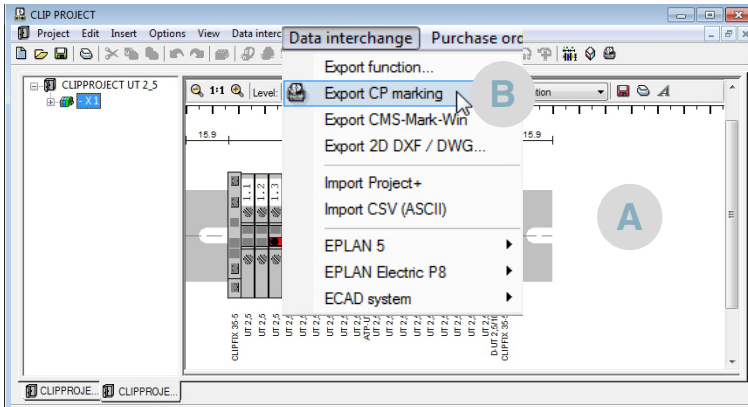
CLIP PROJECT

Project Edit Insert Options View Data interc Data interchange Purchase orc

CLIPPROJECT UT 2_5

- X 1

1:1 Level:

tion

15.9

15.9

1.1

1.2

1.3

Export function...

Export CP marking

Export CMS-Mark-Win

Export 2D DXF / DWG...

Import Project+

Import CSV (ASCII)

EPLAN 5

EPLAN Electric P8

ECAD system

B

A

CLIPFIX 35-5

UT 2,5

UT 2,5

UT 2,5

UT 2,5

UT 2,5

UT 2,5

ATP-UT

UT 2,5

UT 2,5

UT 2,5

UT 2,5

UT 2,5

UT 2,5

UT 2,5

UT 2,5

UT 2,5

D-UT 2,5/10

CLIPFIX 35-5

CLIPPROJE... CLIPPROJE...